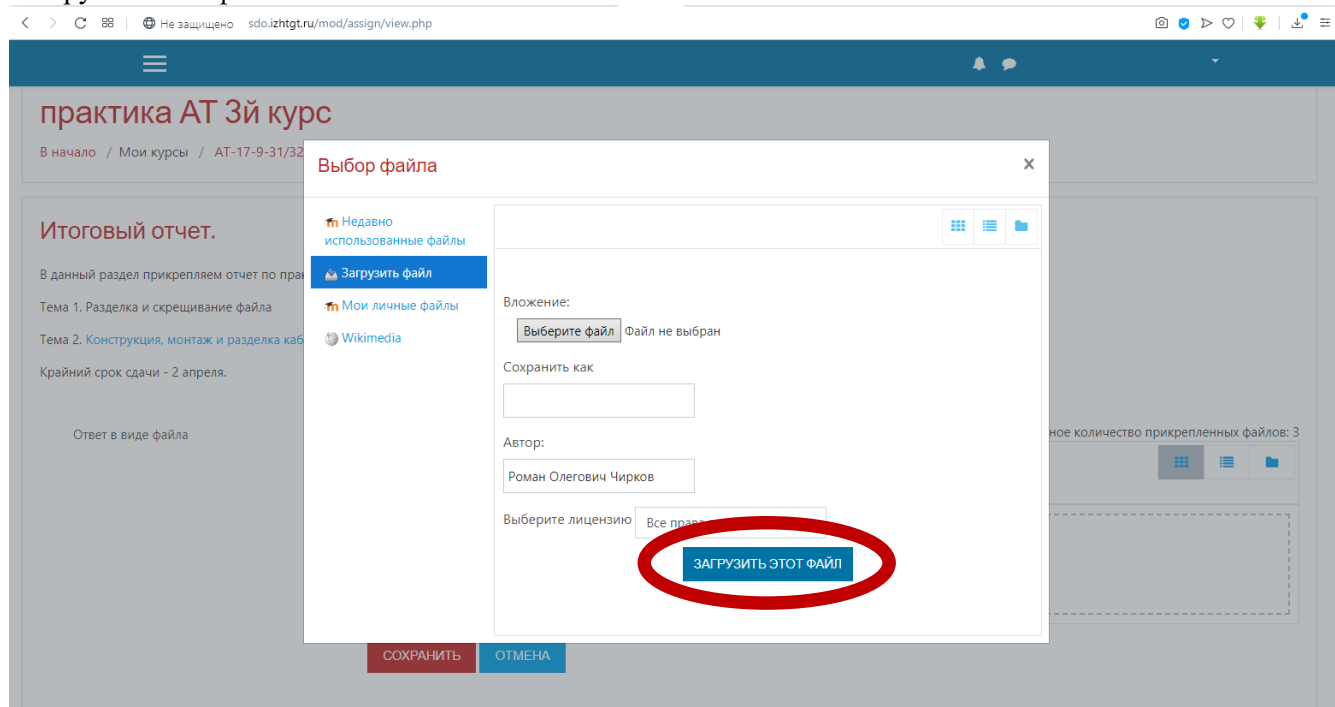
Не защищено sdo.izhtgt.ru/mod/assign/view.php

практика АТ 3й курс

В начало / Мои курсы / АТ-17-9-31/32

Итоговый отчет.

В данный раздел прикрепляем отчет по прак

Тема 1. Разделка и скрещивание файла

Тема 2. Конструкция, монтаж и разделка каб

Крайний срок сдачи - 2 апреля.

Ответ в виде файла

ное количество прикрепленных файлов: 3

Выбор файла

×

Недавно использованные файлы

Загрузить файл

Мои личные файлы

Wikimedia

Вложение:

Выберите файл Файл не выбран

Сохранить как

Автор:

Роман Олегович Чирков

Выберите лицензию Все прав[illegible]

ЗАГРУЗИТЬ ЭТОТ ФАЙЛ

СОХРАНИТЬ ОТМЕНА